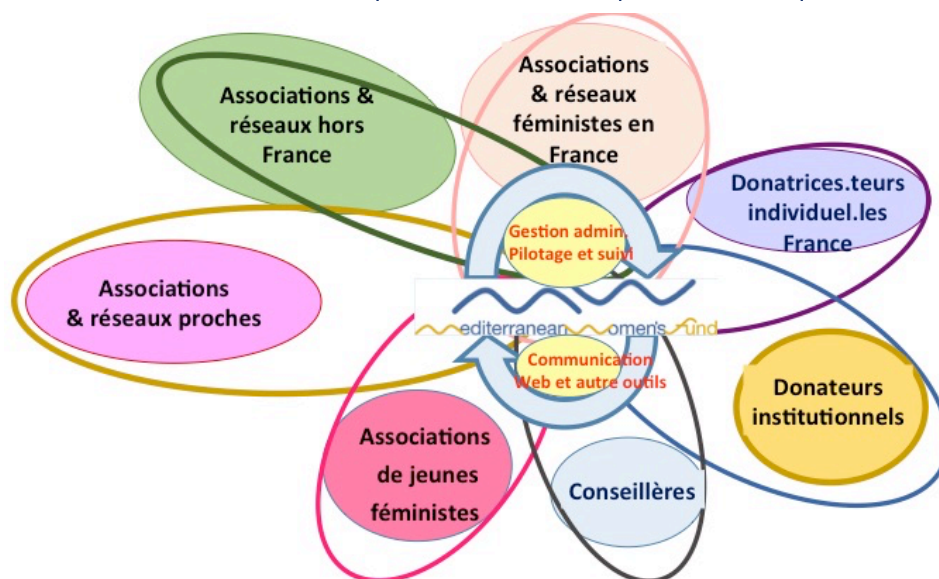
Associations & réseaux hors France

Associations & réseaux féministes en France

Donatrices.teurs individuel.les France

Gestion admin. Pilotage et suivi

Associations & réseaux proches

editerranean omen's und

Communication Web et autre outils

Donateurs institutionnels

Associations de jeunes féministes

Conseillères